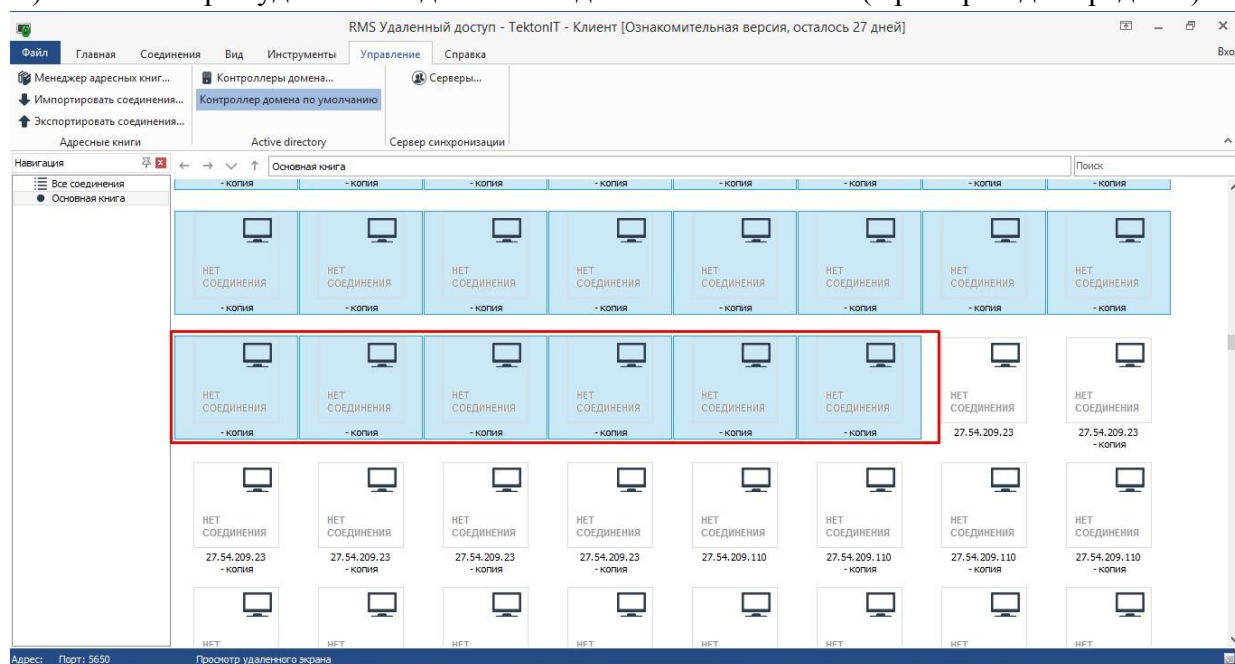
RMS Удаленный доступ - TektonIT - Клиент [Ознакомительная версия, осталось 27 дней]

Вхо

Файл Главная Соединения Вид Инструменты Управление Справка

Менеджер адресных книг...
Импортировать соединения...
Экспортировать соединения...
Адресные книги

Контроллеры домена...
Контроллер домена по умолчанию
Active directory

Серверы...
Сервер синхронизации

Навигация

Основная книга

Поиск

Все соединения
Основная книга

- копия - копия - копия - копия - копия - копия - копия - копия

НЕТ СОЕДИНЕНИЯ - копия
НЕТ СОЕДИНЕНИЯ - копия
НЕТ СОЕДИНЕНИЯ - копия
НЕТ СОЕДИНЕНИЯ - копия
НЕТ СОЕДИНЕНИЯ - копия
НЕТ СОЕДИНЕНИЯ - копия
НЕТ СОЕДИНЕНИЯ - копия
НЕТ СОЕДИНЕНИЯ - копия

НЕТ СОЕДИНЕНИЯ - копия
НЕТ СОЕДИНЕНИЯ - копия
НЕТ СОЕДИНЕНИЯ - копия
НЕТ СОЕДИНЕНИЯ - копия
НЕТ СОЕДИНЕНИЯ - копия
НЕТ СОЕДИНЕНИЯ - копия
НЕТ СОЕДИНЕНИЯ 27.54.209.23
НЕТ СОЕДИНЕНИЯ 27.54.209.23 - копия

НЕТ СОЕДИНЕНИЯ 27.54.209.23 - копия
НЕТ СОЕДИНЕНИЯ 27.54.209.23 - копия
НЕТ СОЕДИНЕНИЯ 27.54.209.23 - копия
НЕТ СОЕДИНЕНИЯ 27.54.209.23 - копия
НЕТ СОЕДИНЕНИЯ 27.54.209.110
НЕТ СОЕДИНЕНИЯ 27.54.209.110 - копия
НЕТ СОЕДИНЕНИЯ 27.54.209.110 - копия
НЕТ СОЕДИНЕНИЯ 27.54.209.110 - копия

НЕТ НЕТ НЕТ НЕТ НЕТ НЕТ НЕТ НЕТ

Адрес: Порт: 5650 Просмотр удаленного экрана